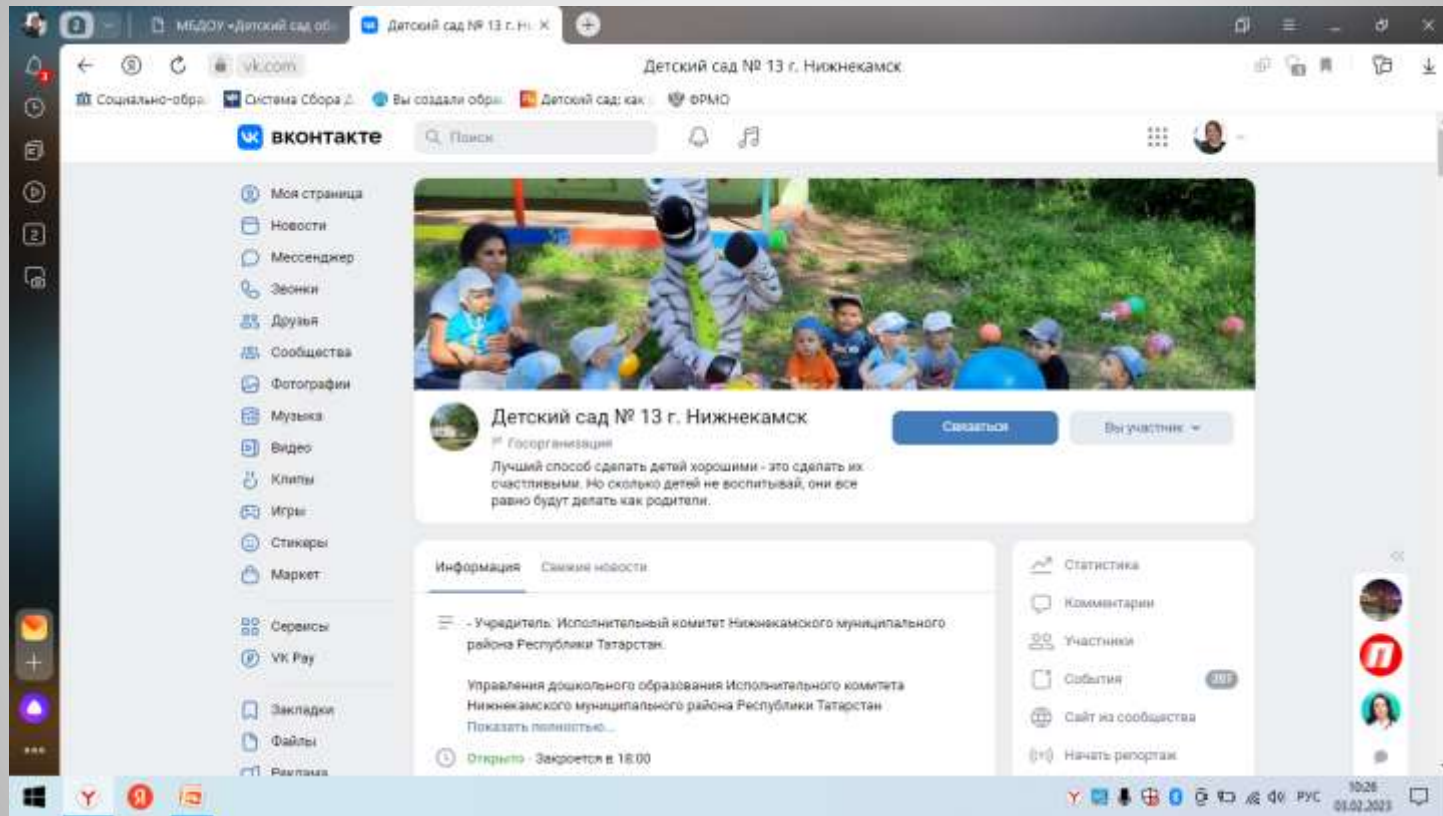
МБДОУ «Детский сад об
Детский сад № 13 г. Н
vk.com
Детский сад № 13 г. Нижнекамск
Социально-обра
Система Сбора Д
Вы создали обра
Детский сад: как
ФРМО
вконтакте
Поиск
Моя страница
Новости
Мессенджер
Звонки
Друзья
Сообщества
Фотографии
Музыка
Видео
Клипы
Игры
Стикеры
Маркет
Сервисы
VK Pay
Закладки
Файлы
Реклама
Детский сад № 13 г. Нижнекамск
Госорганизация
Лучший способ сделать детей хорошими - это сделать их счастливыми. Но сколько детей не воспитывай, они все равно будут делать как родители.
Связаться
Вы участник
Информация
Свежие новости
- Учредитель: Исполнительный комитет Нижнекамского муниципального района Республики Татарстан.
Управления дошкольного образования Исполнительного комитета Нижнекамского муниципального района Республики Татарстан
Показать полностью…
Открыто · Закроется в 18:00
Статистика
Комментарии
Участники
События
Сайт из сообщества
Начать репортаж
РУС
10:28
03.02.2023